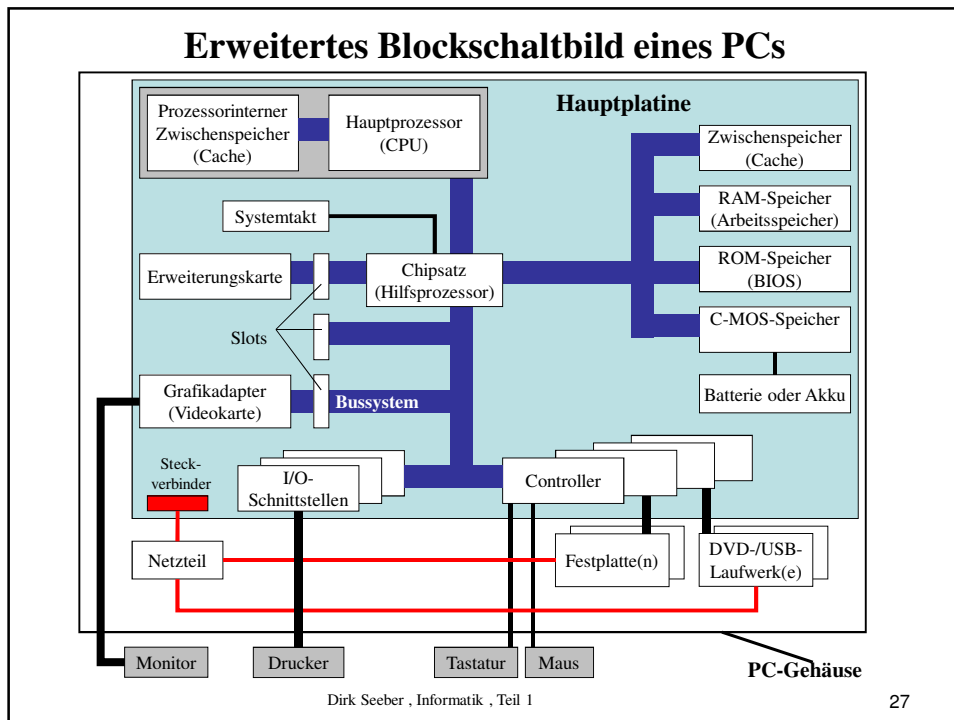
Erweitertes Blockschaltbild eines PCs

Hauptplatine

Prozessorinterner Zwischenspeicher (Cache)

Hauptprozessor (CPU)

Zwischenspeicher (Cache)

RAM-Speicher (Arbeitsspeicher)

Systemtakt

Erweiterungskarte

Chipsatz (Hilfsprozessor)

ROM-Speicher (BIOS)

Slots

C-MOS-Speicher

Grafikadapter (Videokarte)

Bussystem

Batterie oder Akku

Steckverbinder

I/O-Schnittstellen

Controller

Netzteil

Festplatte(n)

DVD-/USB-Laufwerk(e)

Monitor

Drucker

Tastatur

Maus

PC-Gehäuse

Dirk Seeber , Informatik , Teil 1

27